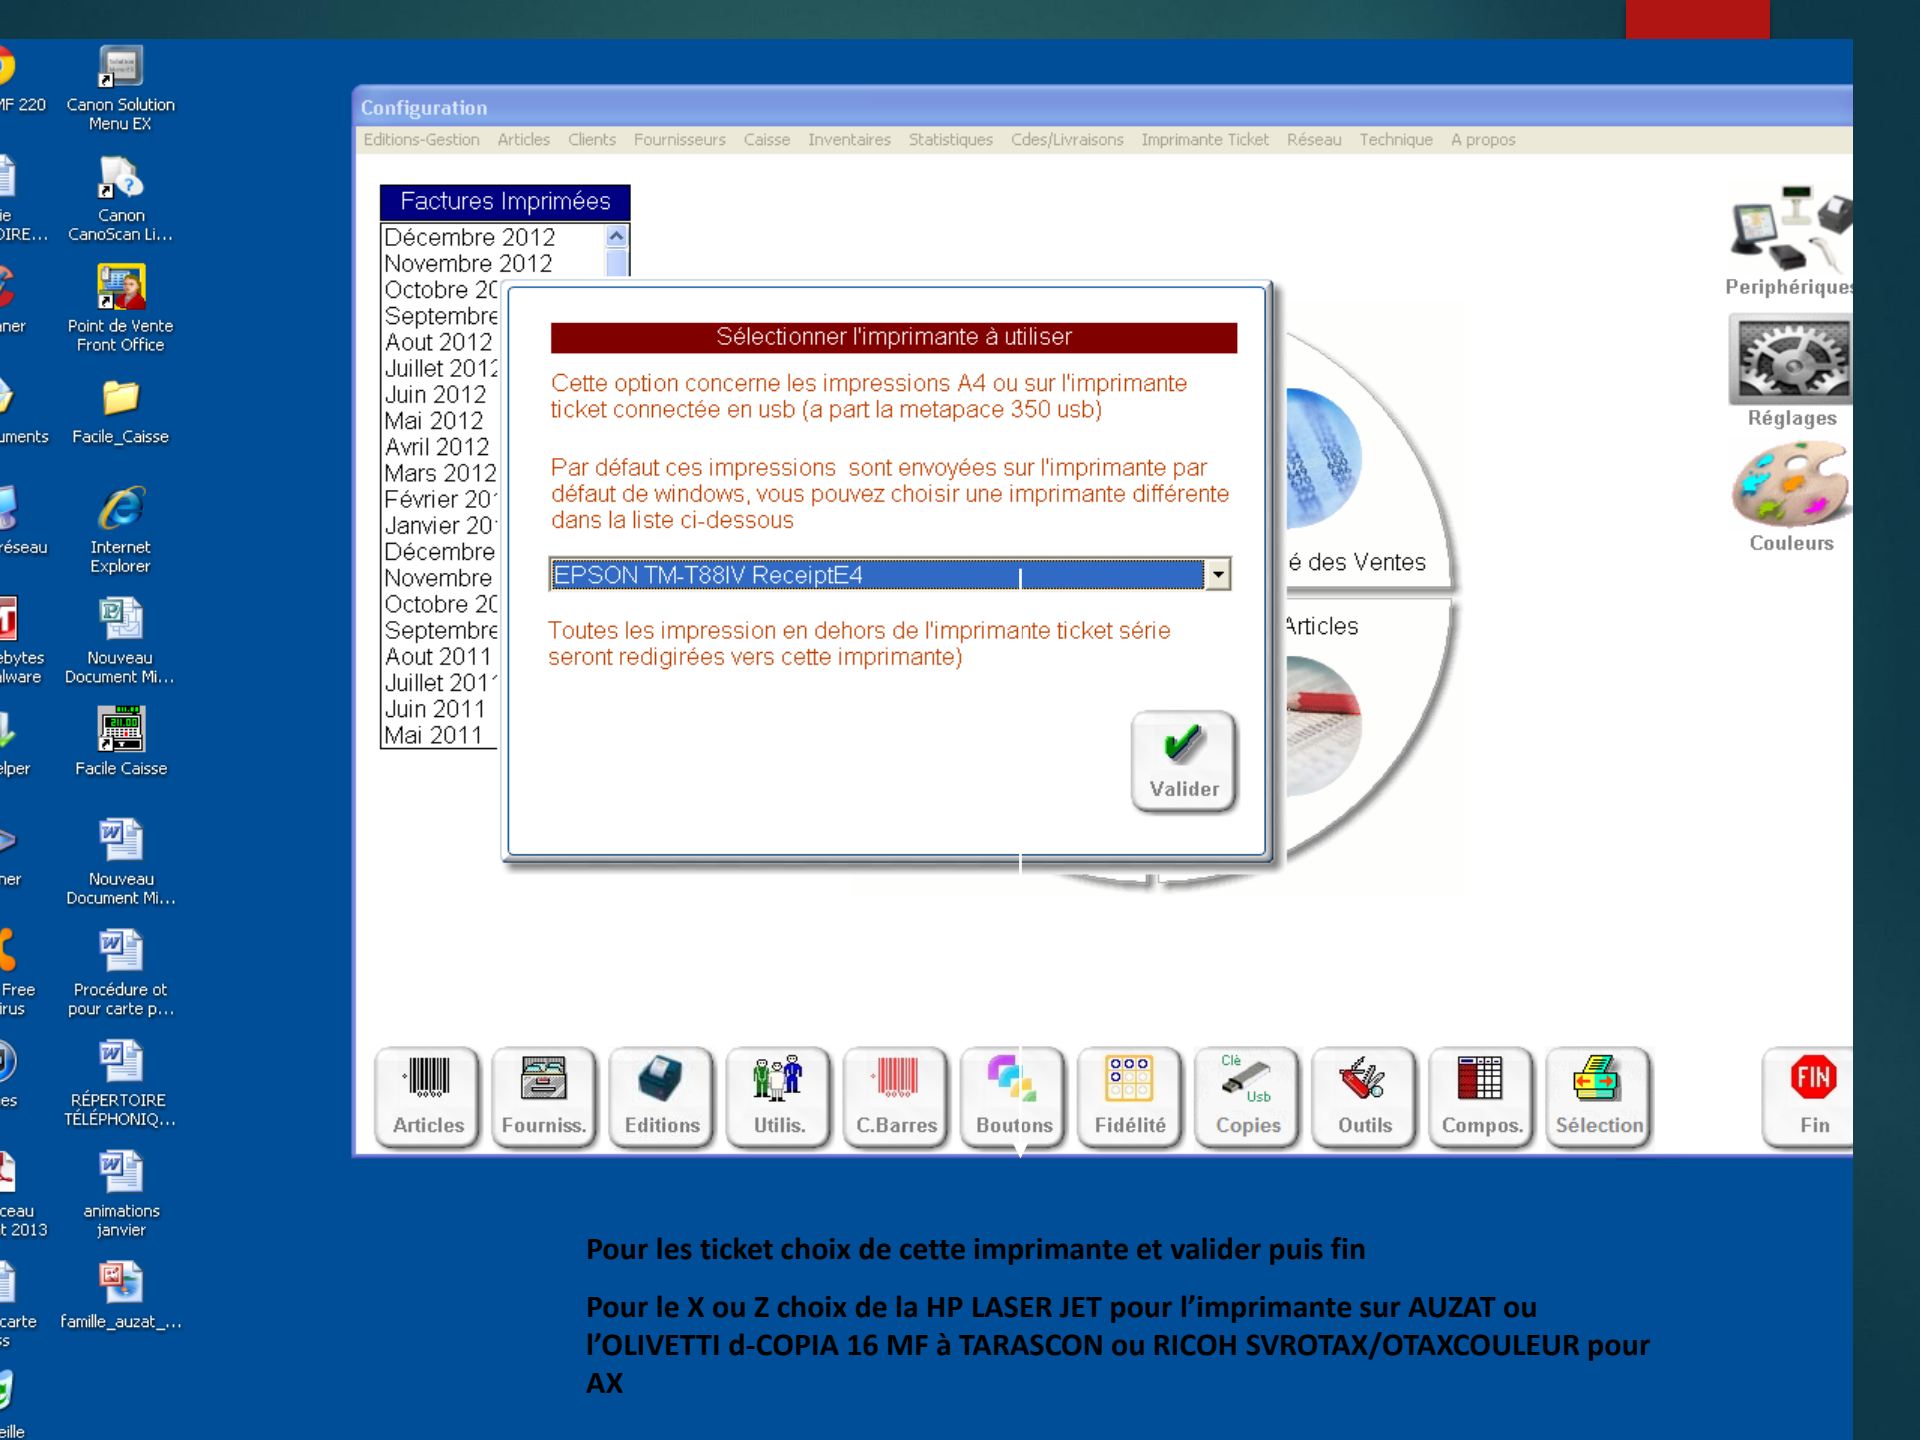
MF 220
Canon Solution Menu EX
ie
DIRE...
Canon CanoScan Li...
ner
Point de Vente Front Office
uments
Facile_Caisse
éseau
Internet Explorer
ebytes
lware
Nouveau Document Mi...
lper
Facile Caisse
ner
Nouveau Document Mi...
Free
irus
Procédure ot pour carte p...
es
RÉPERTOIRE TÉLÉPHONIQ...
ceau
t 2013
animations janvier
carte
s
famille_auzat_...
eille

Configuration
Editions-Gestion Articles Clients Fournisseurs Caisse Inventaires Statistiques Cdes/Livraisons Imprimante Ticket Réseau Technique A propos

Factures Imprimées
Décembre 2012
Novembre 2012
Octobre 20
Septembre
Aout 2012
Juillet 2012
Juin 2012
Mai 2012
Avril 2012
Mars 2012
Février 20
Janvier 20
Décembre
Novembre
Octobre 20
Septembre
Aout 2011
Juillet 201
Juin 2011
Mai 2011

Sélectionner l'imprimante à utiliser
Cette option concerne les impressions A4 ou sur l'imprimante ticket connectée en usb (a part la metapace 350 usb)

Par défaut ces impressions sont envoyées sur l'imprimante par défaut de windows, vous pouvez choisir une imprimante différente dans la liste ci-dessous

EPSON TM-T88IV ReceiptE4

Toutes les impression en dehors de l'imprimante ticket série seront redigirées vers cette imprimante)

Valider

é des Ventes
Articles

Periphériques
Réglages
Couleurs

Articles Fourniss. Editions Utilis. C.Barres Boutons Fidélité Clé Usb Copies Outils Compos. Sélection FIN Fin

Pour les ticket choix de cette imprimante et valider puis fin

Pour le X ou Z choix de la HP LASER JET pour l'imprimante sur AUZAT ou l'OLIVETTI d-COPIA 16 MF à TARASCON ou RICOH SVROTAX/OTAXCOULEUR pour AX